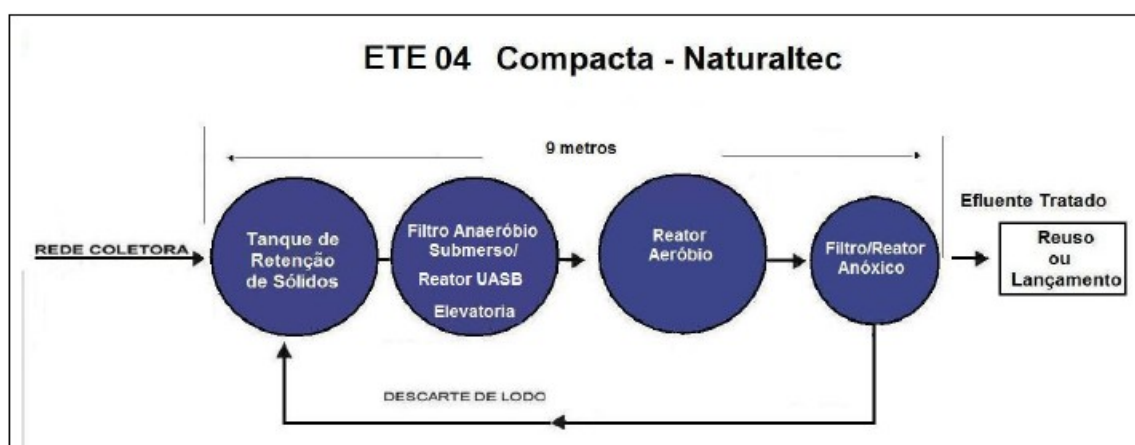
ETE 04 Compacta - Naturaltec

9 metros

Efluente Tratado

REDE COLETORA

Tanque de Retenção de Sólidos

Filtro Anaeróbio Submerso/ Reator UASB Elevatoria

Reator Aeróbio

Filtro/Reator Anóxico

Reuso ou Lançamento

DESCARTE DE LODO